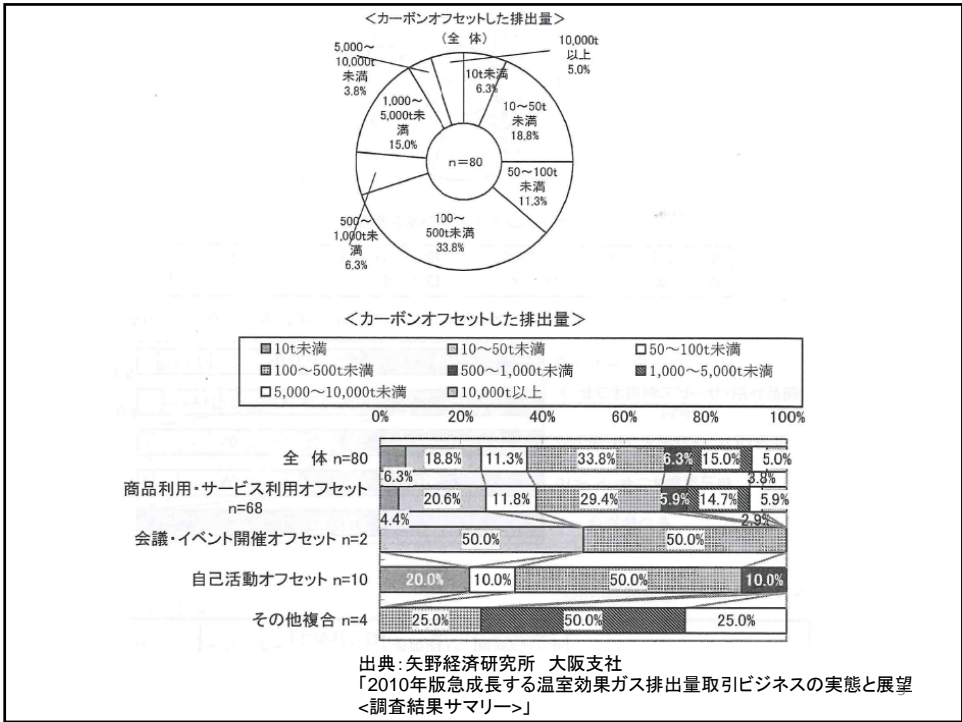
＜カーボンオフセットした排出量＞
（全体）

10,000t以上 5.0%
10t未満 6.3%
10～50t未満 18.8%
50～100t未満 11.3%
100～500t未満 33.8%
500～1,000t未満 6.3%
1,000～5,000t未満 15.0%
5,000～10,000t未満 3.8%
n＝80

＜カーボンオフセットした排出量＞

■10t未満 □10～50t未満 □50～100t未満
□100～500t未満 ■500～1,000t未満 ■1,000～5,000t未満
□5,000～10,000t未満 □10,000t以上

0% 20% 40% 60% 80% 100%

| | | | | | | | | |
|---|---|---|---|---|---|---|---|---|
| 全体 n=80 | 6.3% | 18.8% | 11.3% | 33.8% | 6.3% | 15.0% | 3.8% | 5.0% |
| 商品利用・サービス利用オフセット n=68 | 4.4% | 20.6% | 11.8% | 29.4% | 5.9% | 14.7% | 2.9% | 5.9% |
| 会議・イベント開催オフセット n=2 | | 50.0% | | 50.0% | | | | |
| 自己活動オフセット n=10 | 20.0% | | 10.0% | 50.0% | 10.0% | | | |
| その他複合 n=4 | | | | 25.0% | | 50.0% | | 25.0% |

出典：矢野経済研究所 大阪支社
「2010年版急成長する温室効果ガス排出量取引ビジネスの実態と展望
<調査結果サマリー>」